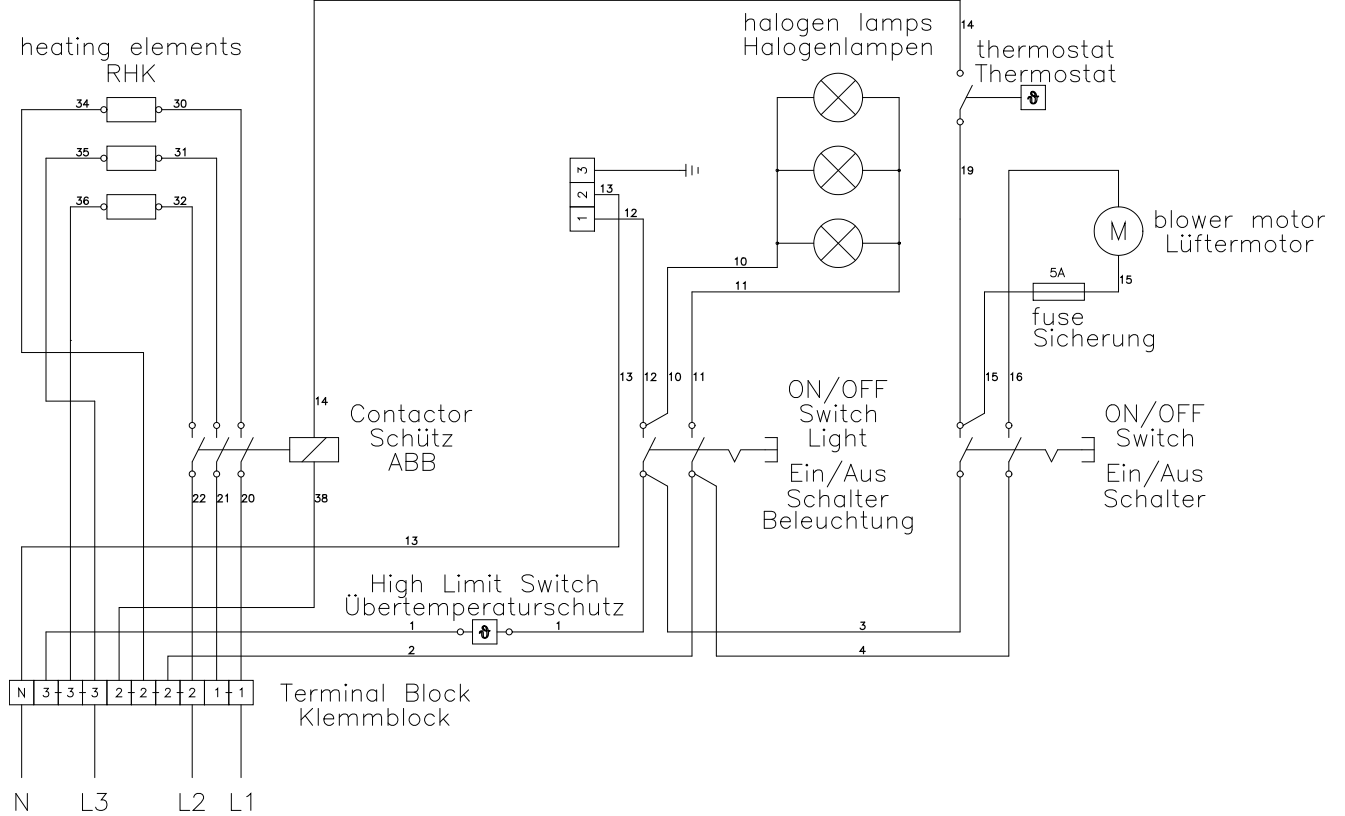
heating elements
RHK

34 30
35 31
36 32

halogen lamps
Halogenlampen

14

thermostat
Thermostat

3
2
1
13
12

10
11

19

blower motor
Lüftermotor

M

5A

15

fuse
Sicherung

13 12 10 11

15 16

14

Contactor
Schütz
ABB

ON/OFF
Switch
Light

Ein/Aus
Schalter
Beleuchtung

ON/OFF
Switch

Ein/Aus
Schalter

22 21 20

38

13

High Limit Switch
Übertemperaturschutz

1 1

3

2

4

N 3 3 3 2 2 2 2 1 1

Terminal Block
Klemmblock

N L3 L2 L1